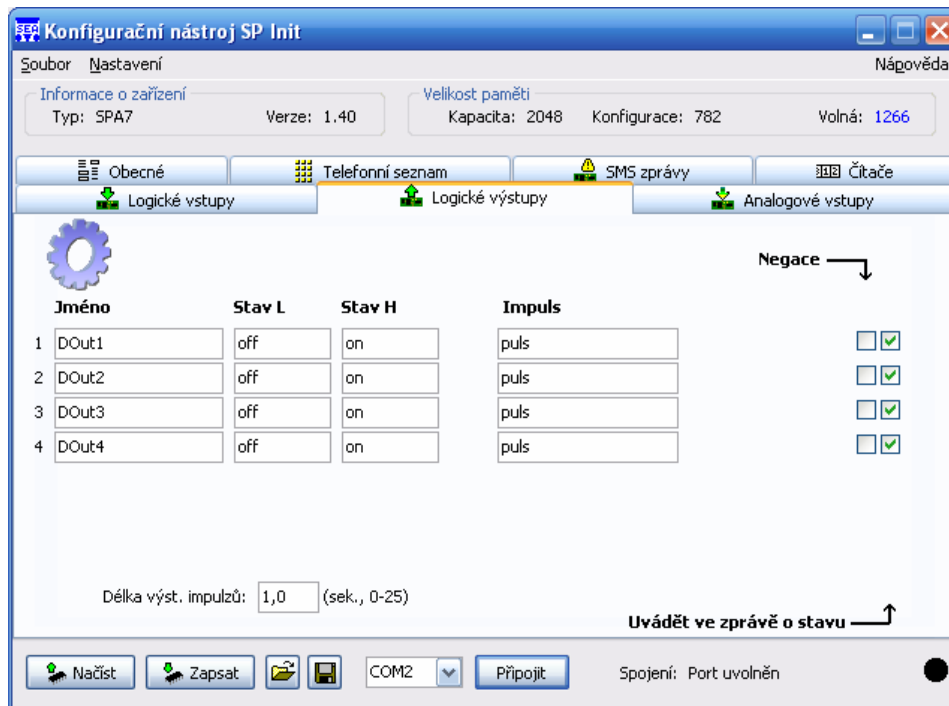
Konfigurační nástroj SP Init

Soubor Nastavení Nápověda

Informace o zařízení
Typ: SPA7 Verze: 1.40

Velikost paměti
Kapacita: 2048 Konfigurace: 782 Volná: 1266

Obecné Telefonní seznam SMS zprávy Čítače
Logické vstupy Logické výstupy Analogové vstupy

Negace

| | Jméno | Stav L | Stav H | Impuls |
|---|---|---|---|---|
| 1 | DOut1 | off | on | puls |
| 2 | DOut2 | off | on | puls |
| 3 | DOut3 | off | on | puls |
| 4 | DOut4 | off | on | puls |

Délka výst. impulzů: 1,0 (sek., 0-25)

Uvádět ve zprávě o stavu

Načíst Zapsat COM2 Připojit Spojení: Port uvolněn